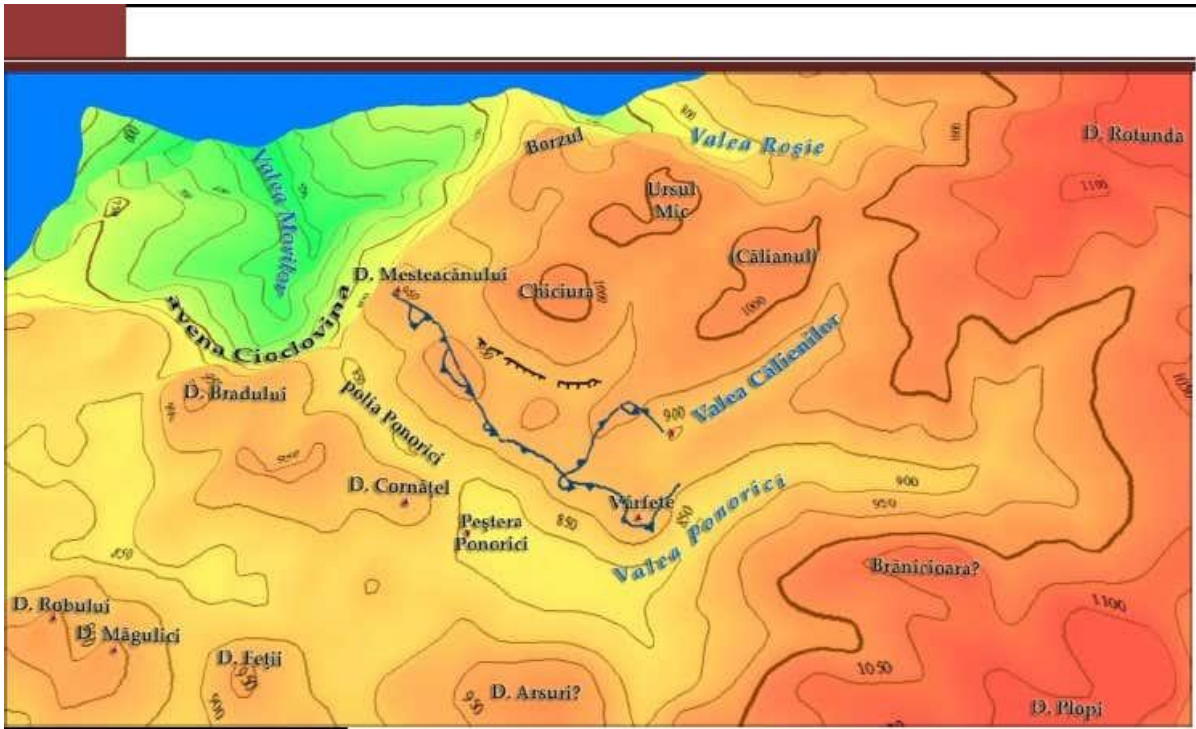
Borzul
Valea Roșie
D. Rotunda
Valea Mariței
Ursul Mic
(Călianul)
D. Mesteacănului
Chiciura
avena Cioclovina
Valea Călienilor
D. Bradului
Polia Ponorici
D. Cornățel
Vîrfete
Peștera Ponorici
Valea Ponorici
Brănicioara?
D. Robului
D. Măgulici
D. Feții
D. Arsuri?
D. Plopi
900
1100
1000
850
950
1050